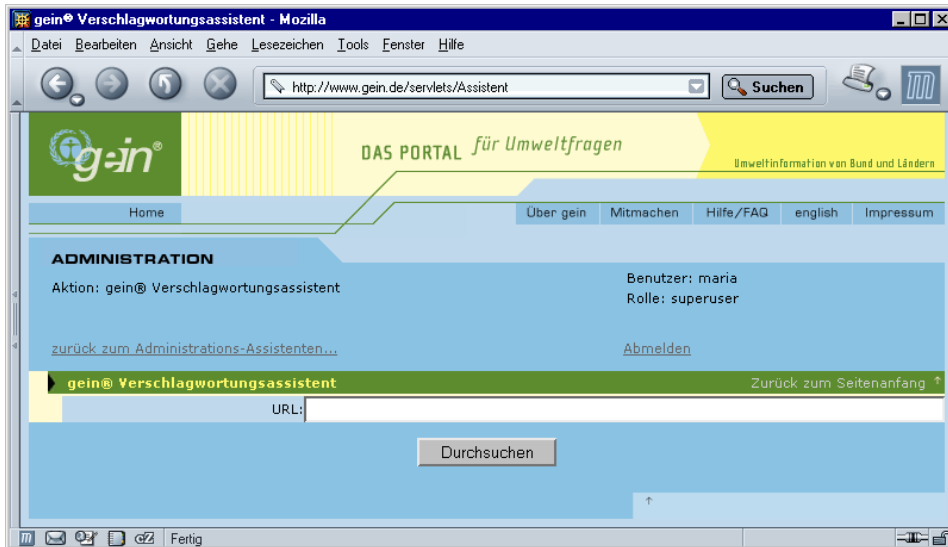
gein® Verschlagwortungsassistent - Mozilla

Datei Bearbeiten Ansicht Gehe Lesezeichen Tools Fenster Hilfe

http://www.gein.de/servlets/Assistent

Suchen

gein®

DAS PORTAL für Umweltfragen

Umweltinformation von Bund und Ländern

Home

Über gein Mitmachen Hilfe/FAQ english Impressum

ADMINISTRATION

Aktion: gein® Verschlagwortungsassistent

Benutzer: maria
Rolle: superuser

zurück zum Administrations-Assistenten...

Abmelden

gein® Verschlagwortungsassistent

Zurück zum Seitenanfang ↑

URL:

Durchsuchen

↑

Fertig